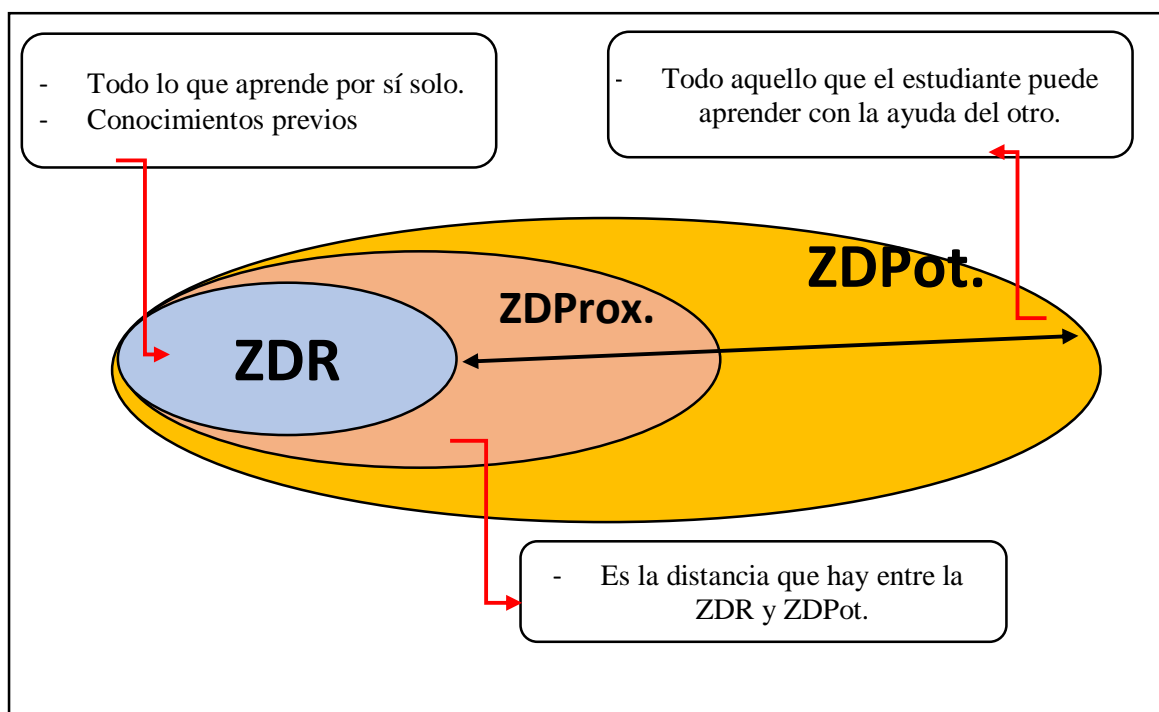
- Todo lo que aprende por sí solo.
- Conocimientos previos

- Todo aquello que el estudiante puede aprender con la ayuda del otro.

ZDPot.

ZDProx.

ZDR

- Es la distancia que hay entre la ZDR y ZDPot.